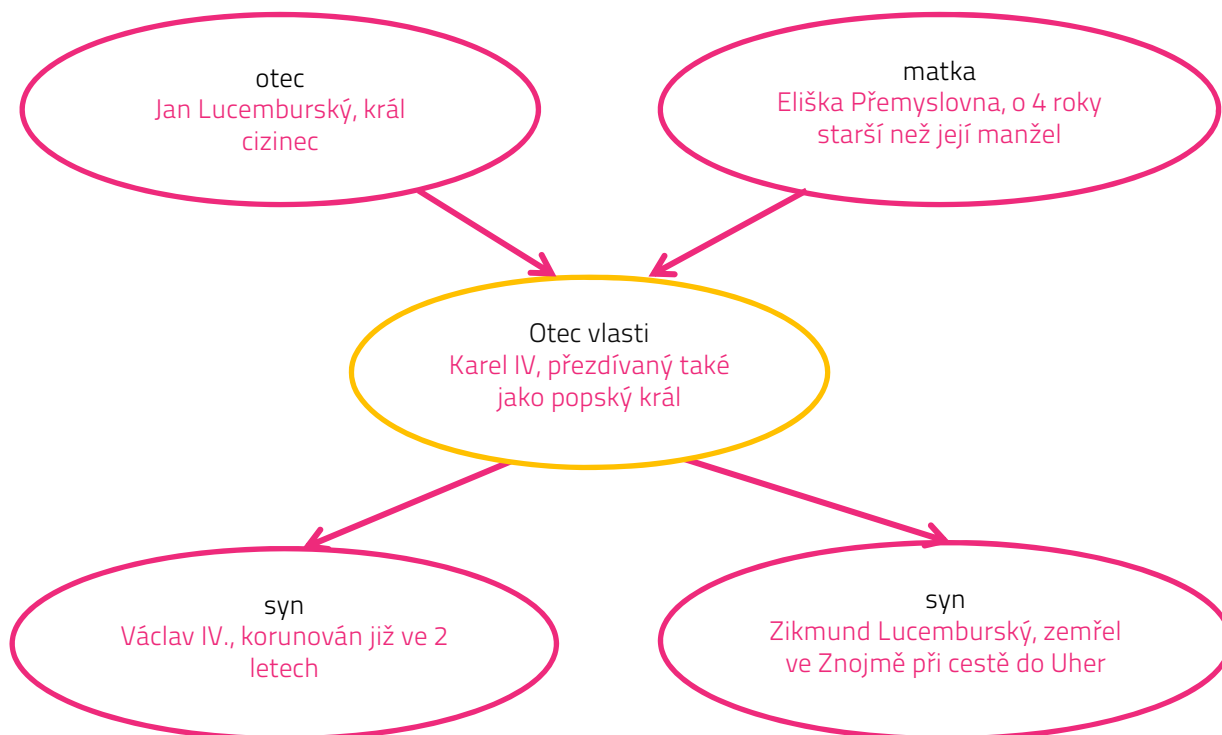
otec
Jan Lucemburský, král cizinec

matka
Eliška Přemyslovna, o 4 roky starší než její manžel

Otec vlasti
Karel IV, přezdívaný také jako popský král

syn
Václav IV., korunován již ve 2 letech

syn
Zikmund Lucemburský, zemřel ve Znojmě při cestě do Uher